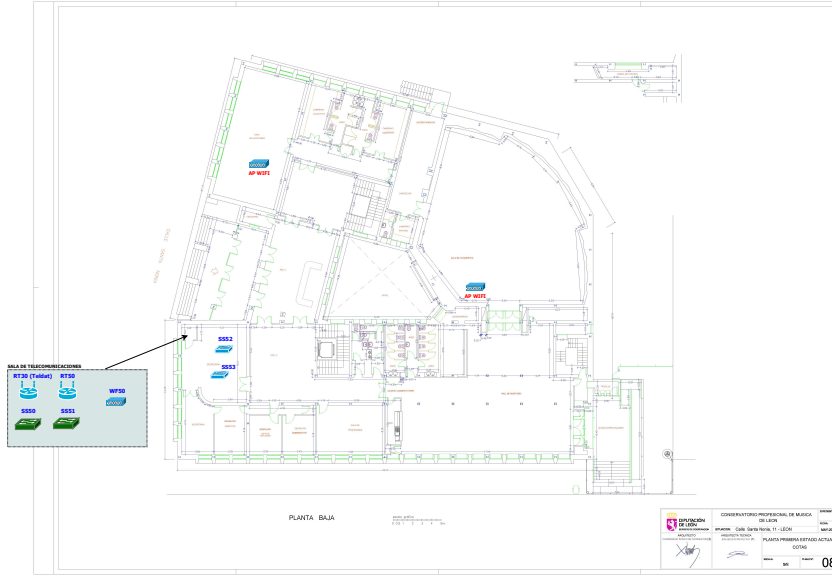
AP WIFI

AP WIFI

SALA DE TELECOMUNICACIONES

RT30 (Teldat)

RT50

WF50

SS50

SS51

SS52

SS53

PLANTA BAJA

DIPUTACIÓN DE LEÓN

CONSERVATORIO PROFESIONAL DE MUSICA DE LEON

Calle Santa Nonia, 11 - LEON

PLANTA PRIMERA ESTADO ACTUAL COTAS

08